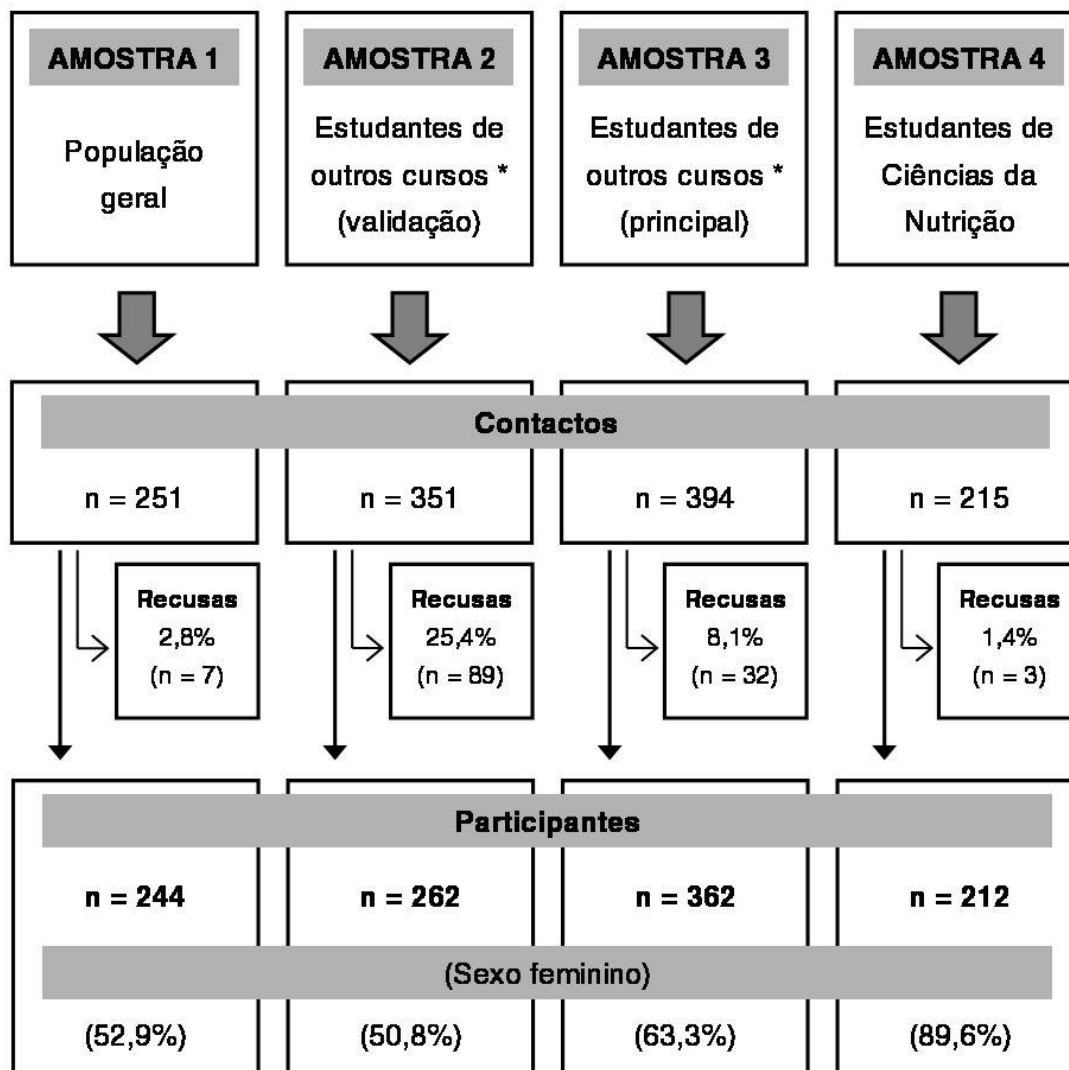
AMOSTRA 1

População geral

AMOSTRA 2

Estudantes de outros cursos * (validação)

AMOSTRA 3

Estudantes de outros cursos * (principal)

AMOSTRA 4

Estudantes de Ciências da Nutrição

Contactos

n = 251

n = 351

n = 394

n = 215

Recusas 2,8% (n = 7)

Recusas 25,4% (n = 89)

Recusas 8,1% (n = 32)

Recusas 1,4% (n = 3)

Participantes

n = 244

n = 262

n = 362

n = 212

(Sexo feminino)

(52,9%)

(50,8%)

(63,3%)

(89,6%)